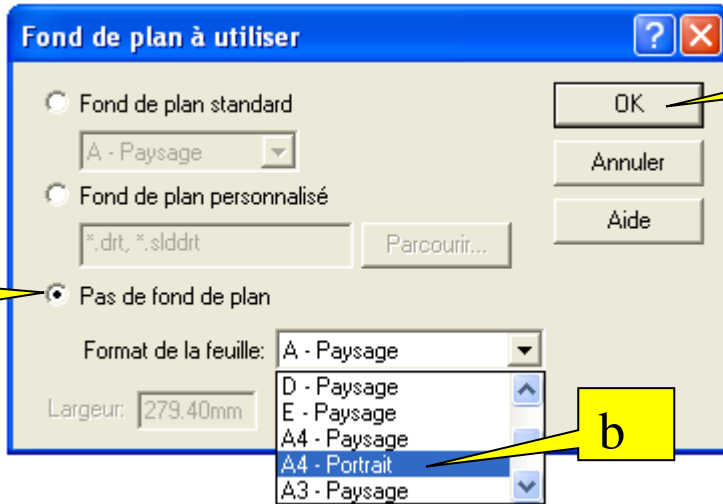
Fond de plan à utiliser

? X

Fond de plan standard

A - Paysage

Fond de plan personnalisé

*.drt, *.slddrt

Parcourir...

Pas de fond de plan

Format de la feuille: A - Paysage

D - Paysage
E - Paysage
A4 - Paysage
A4 - Portrait
A3 - Paysage

Largeur: 279.40mm

OK

Annuler

Aide

b